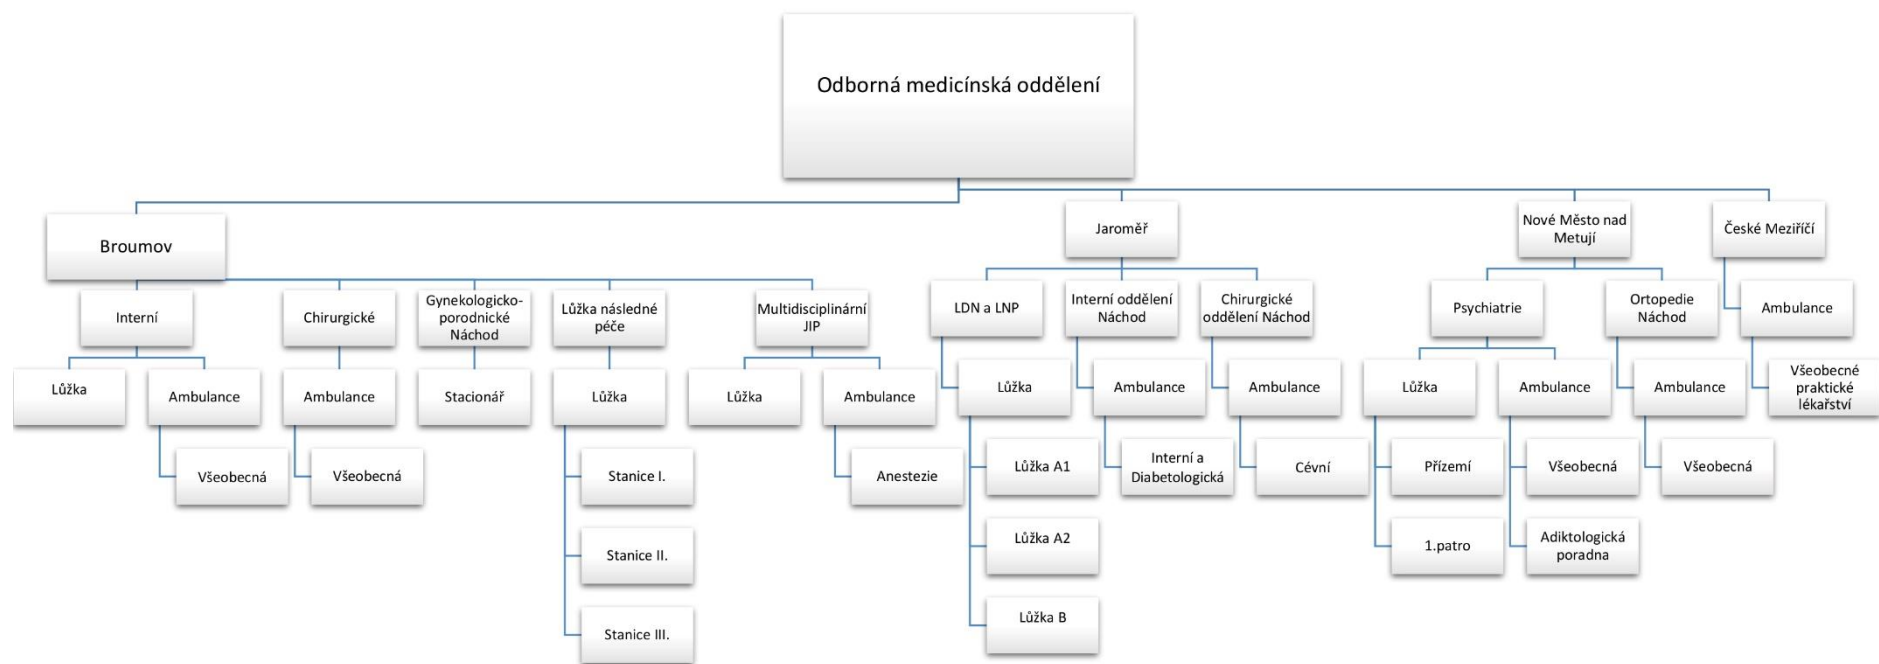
Odborná medicínská oddělení

Broumov

Interní

Lůžka

Ambulance

Všeobecná

Chirurgické

Ambulance

Všeobecná

Gynekologicko-porodnické Náchod

Stacionář

Lůžka následné péče

Lůžka

Stanice I.

Stanice II.

Stanice III.

Multidisciplinární JIP

Lůžka

Ambulance

Anestezie

Jaroměř

LDN a LNP

Lůžka

Lůžka A1

Lůžka A2

Lůžka B

Interní oddělení Náchod

Ambulance

Interní a Diabetologická

Chirurgické oddělení Náchod

Ambulance

Cévní

Nové Město nad Metují

Psychiatrie

Lůžka

Přízemí

1.patro

Ambulance

Všeobecná

Adiktologická poradna

Ortopedie Náchod

Ambulance

Všeobecná

České Meziříčí

Ambulance

Všeobecné praktické lékařství